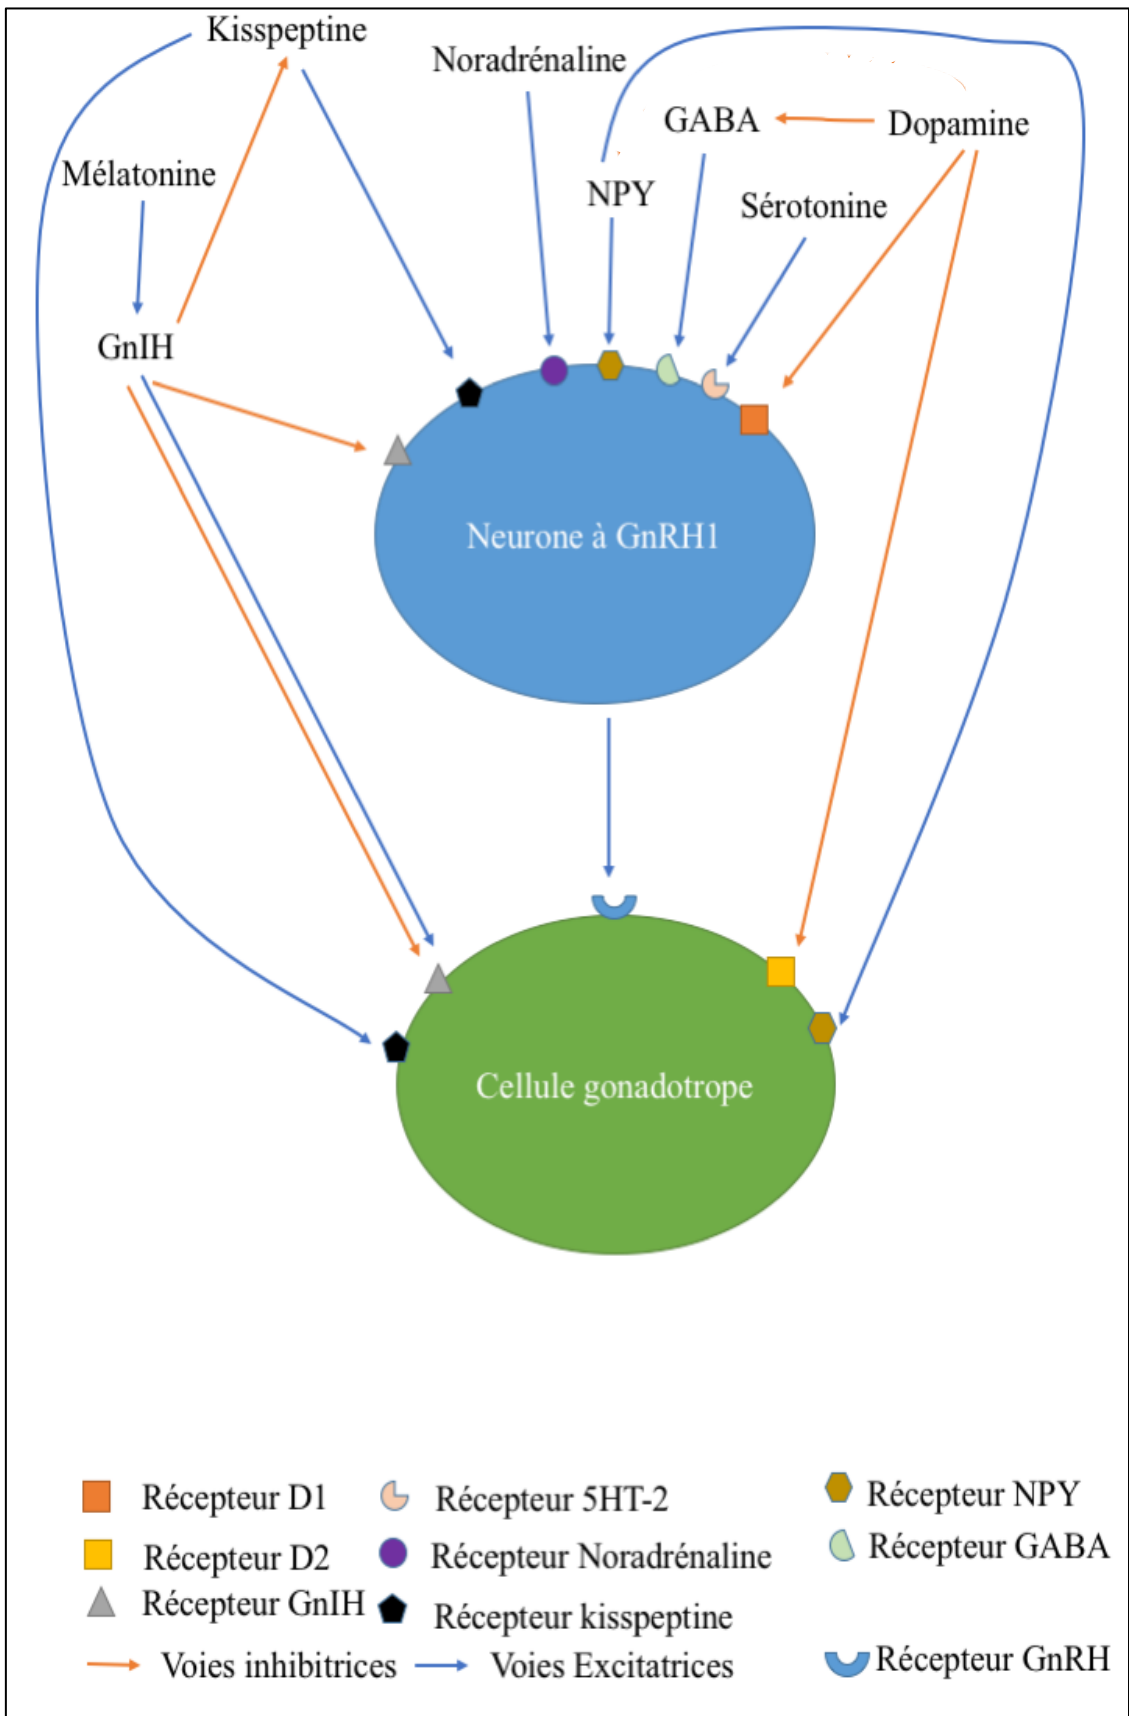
Kisspeptine
Noradrénaline
GABA
Dopamine
Mélatonine
NPY
Sérotonine
GnIH
Neurone à GnRH1
Cellule gonadotrope

Récepteur D1
Récepteur 5HT-2
Récepteur NPY
Récepteur D2
Récepteur Noradrénaline
Récepteur GABA
Récepteur GnIH
Récepteur kisspeptine
Voies inhibitrices
Voies Excitatrices
Récepteur GnRH